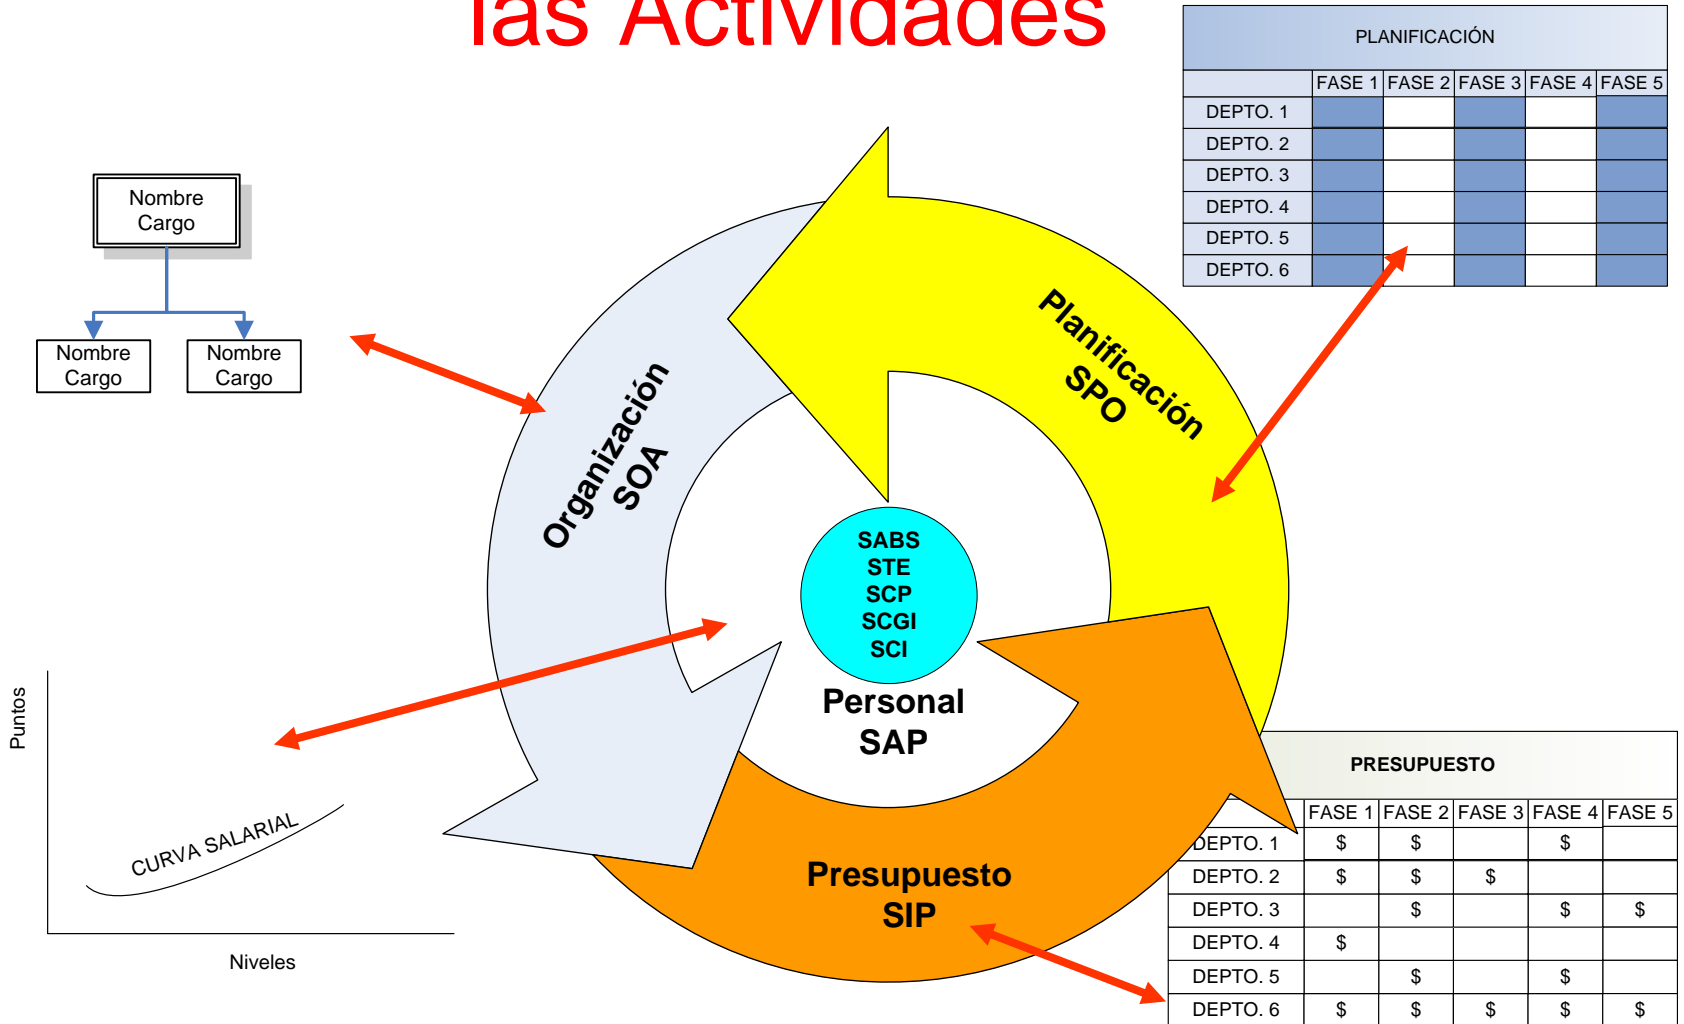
las Actividades

Nombre Cargo

Nombre Cargo

Nombre Cargo

| PLANIFICACIÓN | | | | | |
|---|---|---|---|---|---|
| | FASE 1 | FASE 2 | FASE 3 | FASE 4 | FASE 5 |
| DEPTO. 1 | | | | | |
| DEPTO. 2 | | | | | |
| DEPTO. 3 | | | | | |
| DEPTO. 4 | | | | | |
| DEPTO. 5 | | | | | |
| DEPTO. 6 | | | | | |

Organización SOA

Planificación SPO

SABS
STE
SCP
SCGI
SCI

Personal SAP

Presupuesto SIP

Puntos

CURVA SALARIAL

Niveles

| PRESUPUESTO | | | | | |
|---|---|---|---|---|---|
| | FASE 1 | FASE 2 | FASE 3 | FASE 4 | FASE 5 |
| DEPTO. 1 | \$ | \$ | | \$ | |
| DEPTO. 2 | \$ | \$ | \$ | | |
| DEPTO. 3 | | \$ | | \$ | \$ |
| DEPTO. 4 | \$ | | | | |
| DEPTO. 5 | | \$ | | \$ | |
| DEPTO. 6 | \$ | \$ | \$ | \$ | \$ |